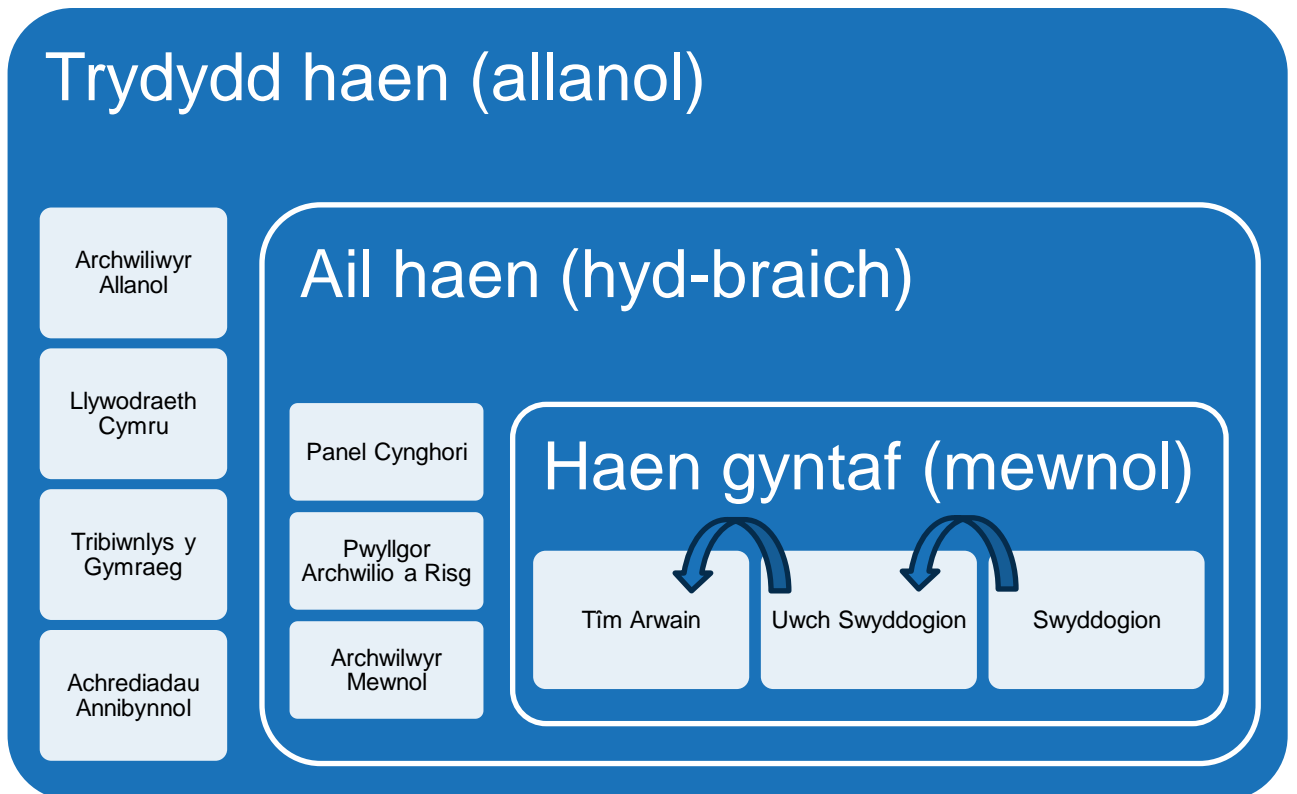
Trydydd haen (allanol)

Archwiliwyr Allanol

Llywodraeth Cymru

Tribiwnlys y Gymraeg

Achrediadau Annibynnol

Ail haen (hyd-braich)

Panel Cynghori

Pwyllgor Archwilio a Risg

Archwilwyr Mewnol

Haen gyntaf (mewnol)

Tîm Arwain

Uwch Swyddogion

Swyddogion